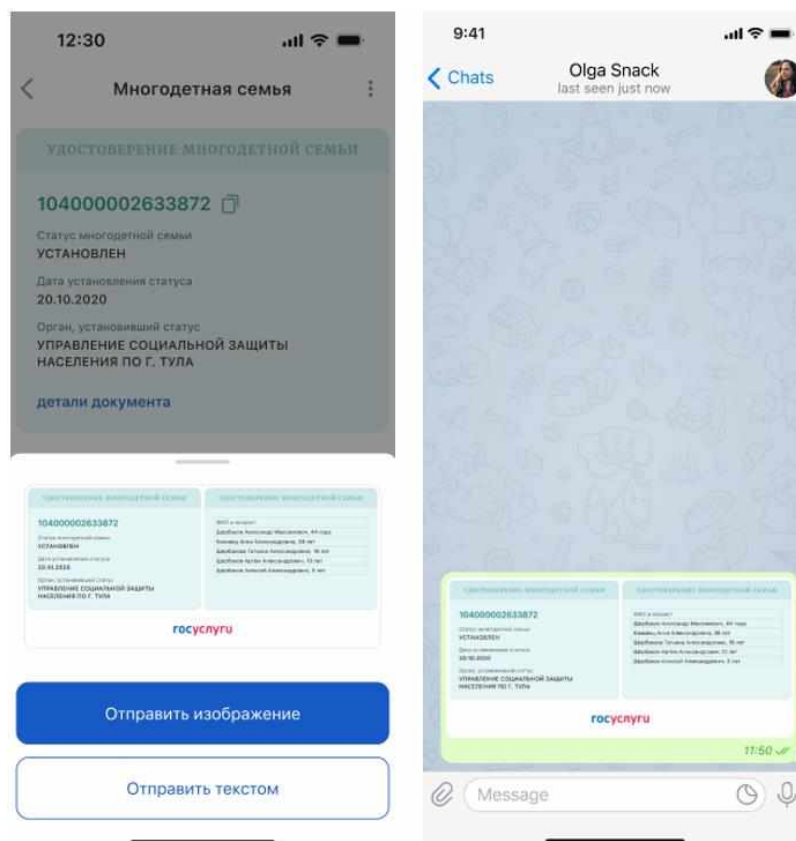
12:30

Многодетная семья

УДОСТОВЕРЕНИЕ МНОГОДЕТНОЙ СЕМЬИ

104000002633872

Статус многодетной семьи
УСТАНОВЛЕН

Дата установления статуса
20.10.2020

Орган, установивший статус
УПРАВЛЕНИЕ СОЦИАЛЬНОЙ ЗАЩИТЫ НАСЕЛЕНИЯ ПО Г. ТУЛА

детали документа

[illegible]

104000002633872
УСТАНОВЛЕН
УПРАВЛЕНИЕ СОЦИАЛЬНОЙ ЗАЩИТЫ НАСЕЛЕНИЯ ПО Г. ТУЛА

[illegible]

госуслуги

Отправить изображение

Отправить текстом

9:41

Chats

Olga Snack
last seen just now

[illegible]

104000002633872
УСТАНОВЛЕН
УПРАВЛЕНИЕ СОЦИАЛЬНОЙ ЗАЩИТЫ НАСЕЛЕНИЯ ПО Г. ТУЛА

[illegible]

госуслуги

17:50

Message